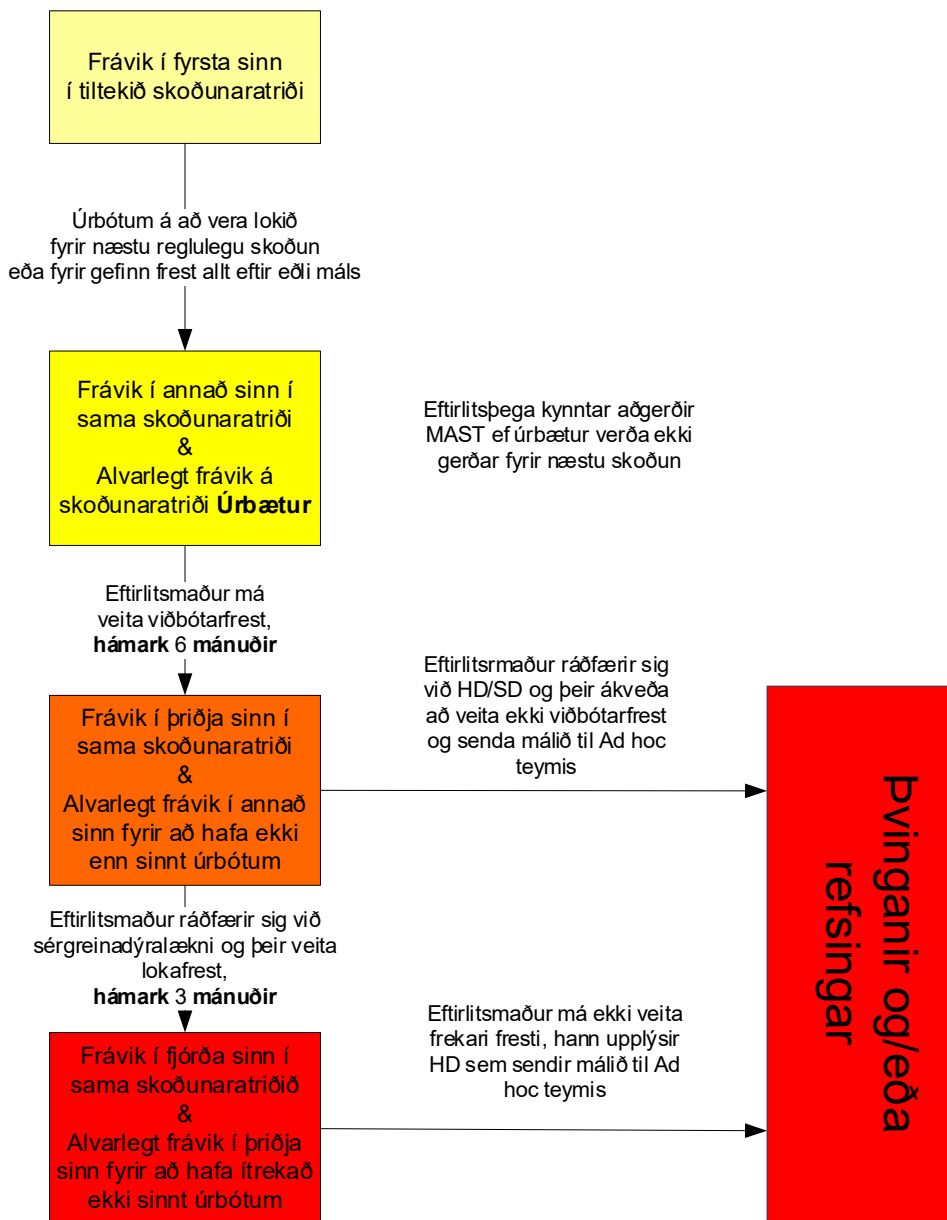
Frávik í fyrsta sinn í tiltekið skoðunaratriði

Úrbótum á að vera lokið fyrir næstu reglulegu skoðun eða fyrir gefinn frest allt eftir eðli máls

Frávik í annað sinn í sama skoðunaratriði
&
Alvarlegt frávik á skoðunaratriði **Úrbætur**

Eftirlitsþega kynntar aðgerðir MAST ef úrbætur verða ekki gerðar fyrir næstu skoðun

Eftirlitsmaður má veita viðbótarfrest, **hámark** 6 **mánuðir**

Frávik í þriðja sinn í sama skoðunaratriði
&
Alvarlegt frávik í annað sinn fyrir að hafa ekki enn sinnt úrbótum

Eftirlitsrmaður ráðfærir sig við HD/SD og þeir ákveða að veita ekki viðbótarfrest og senda málið til Ad hoc teymis

Þvinganir og/eða refsingar

Eftirlitsmaður ráðfærir sig við sérgreinadýralækni og þeir veita lokafrest, **hámark** 3 **mánuðir**

Frávik í fjórða sinn í sama skoðunaratriðið
&
Alvarlegt frávik í þriðja sinn fyrir að hafa ítrekað ekki sinnt úrbótum

Eftirlitsmaður má ekki veita frekari fresti, hann upplýsir HD sem sendir málið til Ad hoc teymis